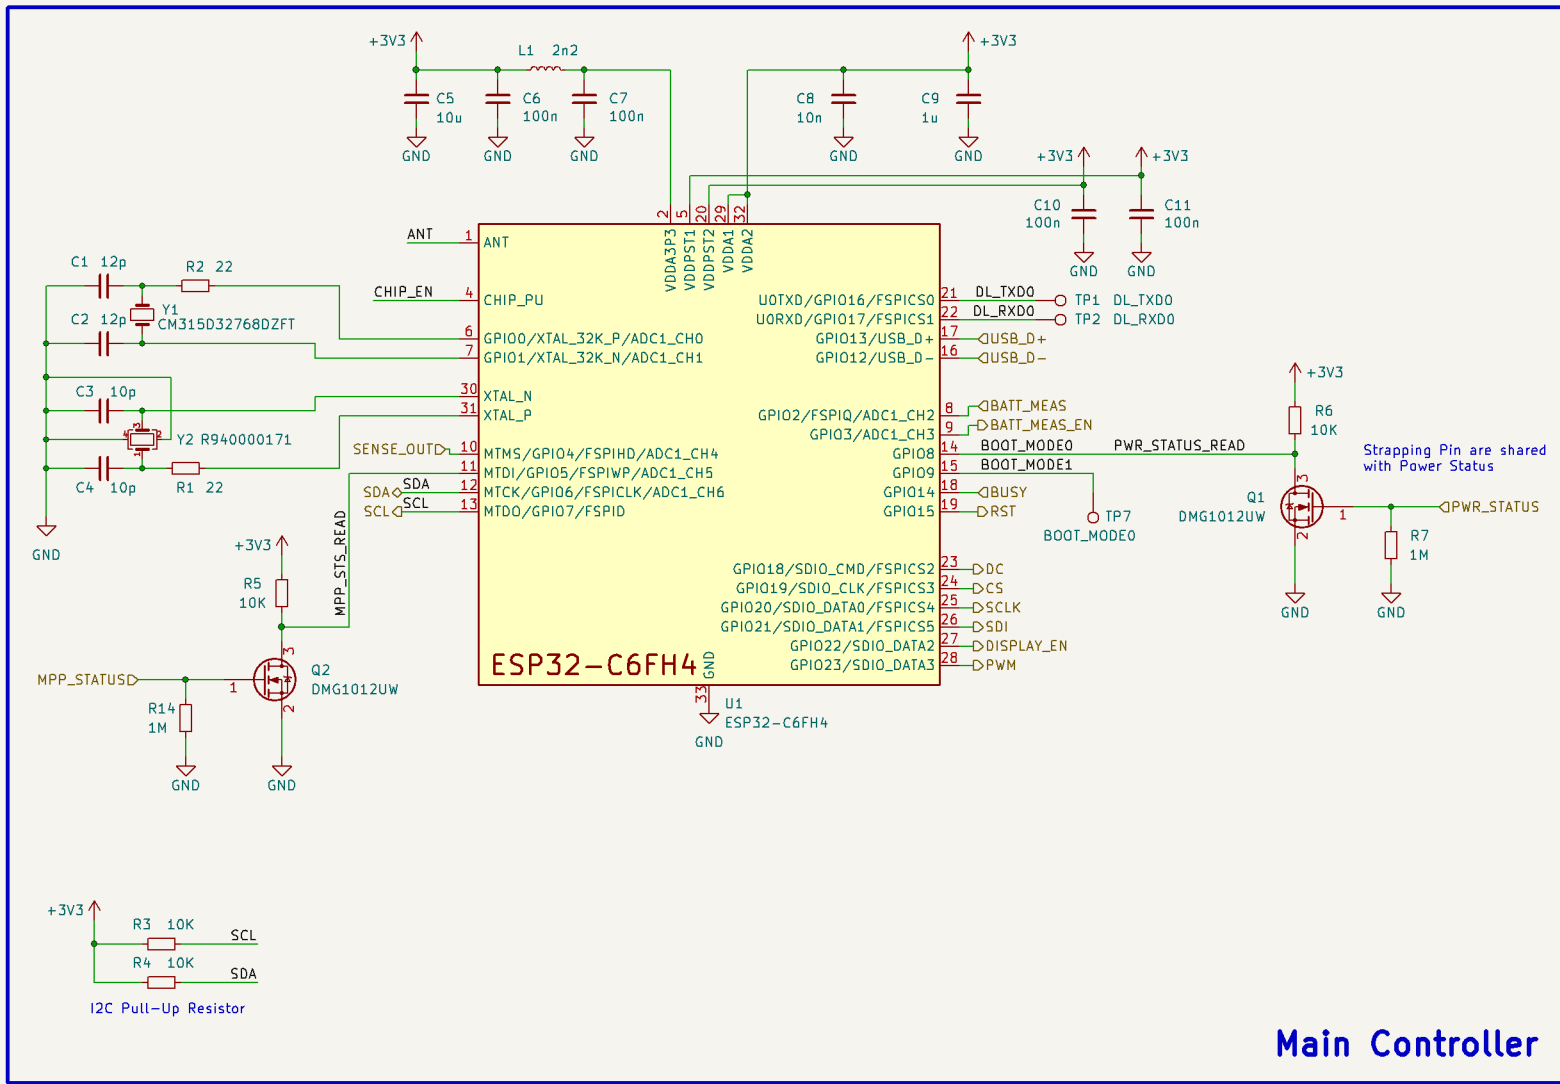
+3V3
L1 2n2
+3V3
C5 10u
C6 100n
C7 100n
C8 10n
C9 1u
GND GND GND GND GND
+3V3 +3V3
C10 100n
C11 100n
GND GND

2 5 20 29 32
VDDA3P3 VDDPST1 VDDPST2 VDDA1 VDDA2

ANT 1 ANT
CHIP_EN 4 CHIP_PU
C1 12p
R2 22
Y1 CM315D32768DZFT
C2 12p
6 GPIO0/XTAL_32K_P/ADC1_CH0
7 GPIO1/XTAL_32K_N/ADC1_CH1
C3 10p
30 XTAL_N
31 XTAL_P
Y2 R940000171
C4 10p
R1 22
GND
SENSE_OUT 10 MTMS/GPIO4/FSPIHD/ADC1_CH4
11 MTDI/GPIO5/FSPIWP/ADC1_CH5
SDA SDA 12 MTCK/GPIO6/FSPICLK/ADC1_CH6
SCL SCL 13 MTDO/GPIO7/FSPID
MPP_STS_READ

U0TXD/GPIO16/FSPICS0 21 DL_TXD0 TP1 DL_TXD0
U0RXD/GPIO17/FSPICS1 22 DL_RXD0 TP2 DL_RXD0
GPIO13/USB_D+ 17 USB_D+
GPIO12/USB_D- 16 USB_D-
GPIO2/FSPIQ/ADC1_CH2 8 BATT_MEAS
GPIO3/ADC1_CH3 9 BATT_MEAS_EN
GPIO8 14 BOOT_MODE0 PWR_STATUS_READ
GPIO9 15 BOOT_MODE1
GPIO14 18 BUSY
GPIO15 19 RST
TP7 BOOT_MODE0
GPIO18/SDIO_CMD/FSPICS2 23 DC
GPIO19/SDIO_CLK/FSPICS3 24 CS
GPIO20/SDIO_DATA0/FSPICS4 25 SCLK
GPIO21/SDIO_DATA1/FSPICS5 26 SDI
GPIO22/SDIO_DATA2 27 DISPLAY_EN
GPIO23/SDIO_DATA3 28 PWM
ESP32-C6FH4 GND
33
U1
ESP32-C6FH4
GND

+3V3
R6 10K
Strapping Pin are shared with Power Status
Q1 DMG1012UW
3 1 2
PWR_STATUS
R7 1M
GND GND

+3V3
R5 10K
MPP_STATUS 1
Q2 DMG1012UW
3 2
R14 1M
GND GND

+3V3
R3 10K SCL
R4 10K SDA
I2C Pull-Up Resistor

Main Controller